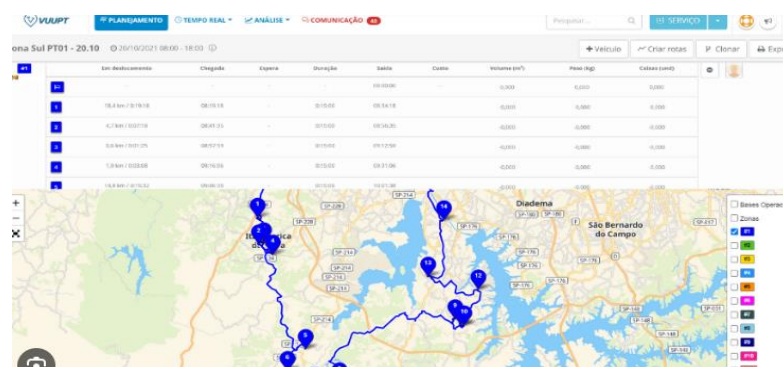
VUUPT PLANEJAMENTO TEMPO REAL ANÁLISE COMUNICAÇÃO 40 Pesquisar... SERVIÇO

ona Sul PT01 - 20.10 20/10/2021 08:00 - 18:00

+ Veículo Criar rotas Clonar Expo

| #1 | Em deslocamento | Chegada | Espera | Duração | Saída | Custo | Volume (m³) | Peso (kg) | Caixas (und) |
|---|---|---|---|---|---|---|---|---|---|
| | - | - | - | - | 09:00:00 | - | 0,000 | 0,000 | 0,000 |
| 1 | 18,4 km / 0:19:18 | 09:19:18 | - | 0:15:00 | 09:34:18 | - | 0,000 | 0,000 | 0,000 |
| 2 | 6,7 km / 0:07:19 | 09:41:35 | - | 0:15:00 | 09:56:35 | - | 0,000 | 0,000 | 0,000 |
| 3 | 0,6 km / 0:01:25 | 09:57:59 | - | 0:15:00 | 10:12:59 | - | 0,000 | 0,000 | 0,000 |
| 4 | 1,9 km / 0:03:08 | 09:16:06 | - | 0:15:00 | 09:31:06 | - | 0,000 | 0,000 | 0,000 |
| 5 | 14,8 km / 0:16:32 | 09:06:33 | - | 0:15:00 | 10:51:38 | - | 0,000 | 0,000 | 0,000 |

Diadema São Bernardo do Campo SP-228 SP-214 SP-176 SP-150 SP-148 SP-160 SP-031

Bases Operac
Zonas
R1 R2 R3 R4 R5 R6 R7 R8 R9 R10